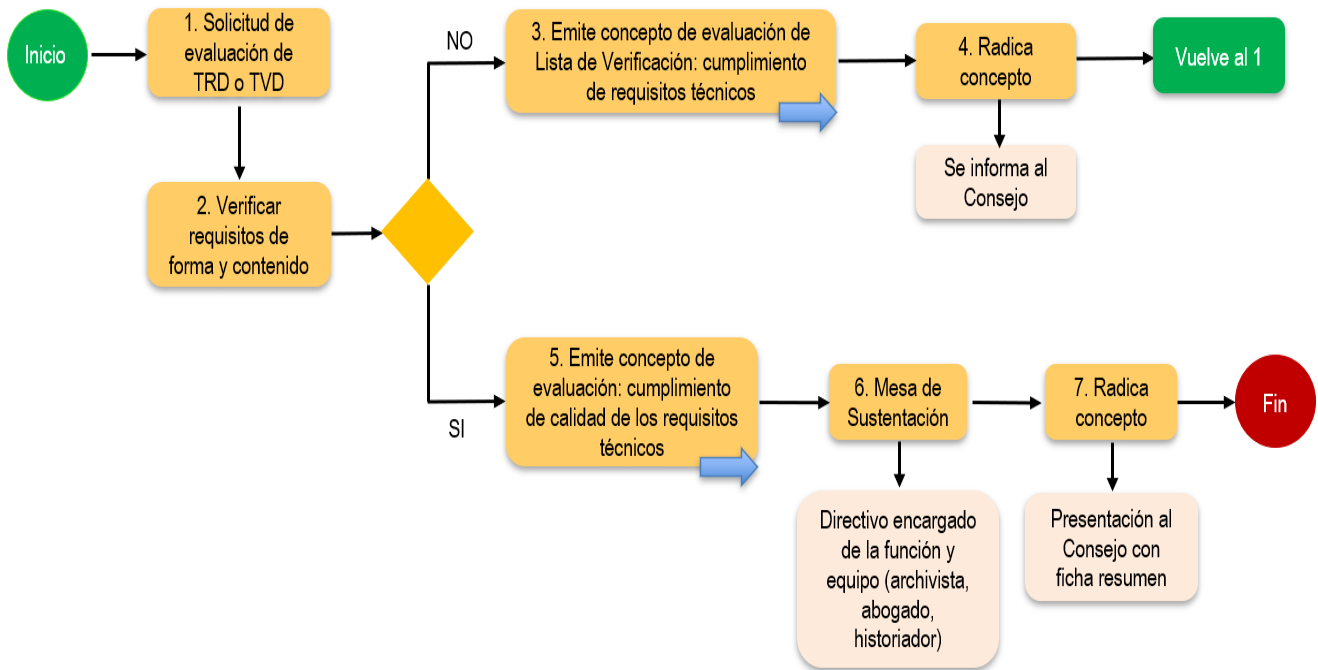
Inicio

1. Solicitud de evaluación de TRD o TVD

2. Verificar requisitos de forma y contenido

NO

3. Emite concepto de evaluación de Lista de Verificación: cumplimiento de requisitos técnicos

4. Radica concepto

Vuelve al 1

Se informa al Consejo

SI

5. Emite concepto de evaluación: cumplimiento de calidad de los requisitos técnicos

6. Mesa de Sustentación

7. Radica concepto

Fin

Directivo encargado de la función y equipo (archivista, abogado, historiador)

Presentación al Consejo con ficha resumen